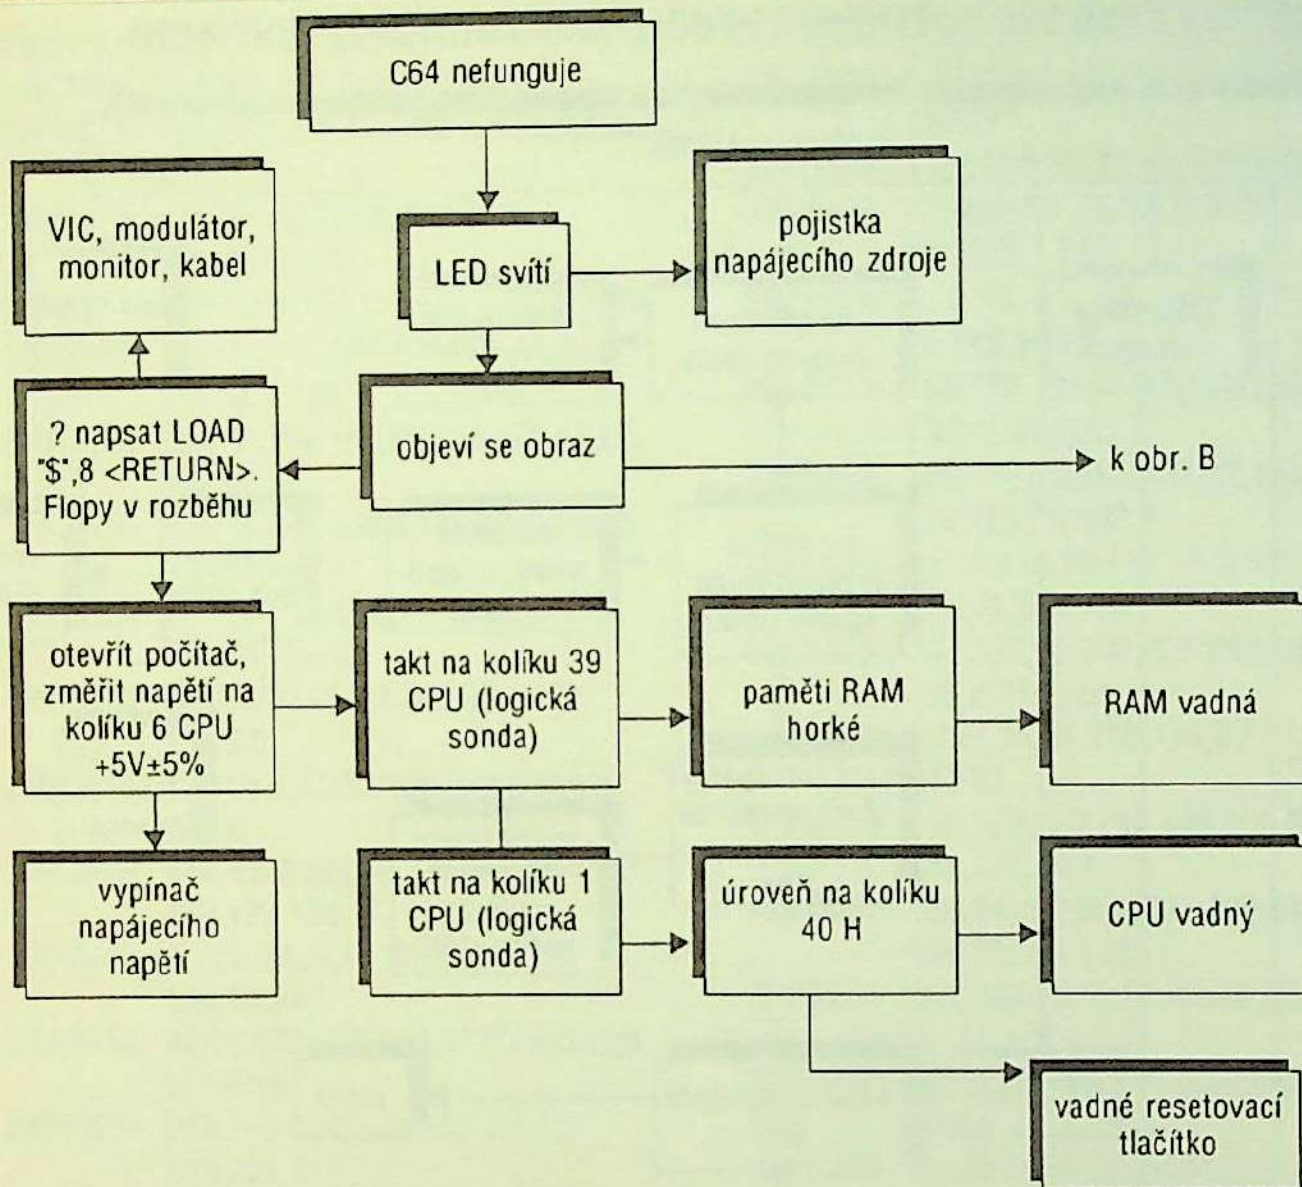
C64 nefunguje

VIC, modulátor, monitor, kabel

LED svítí

pojistka napájecího zdroje

? napsat LOAD "$",8 <RETURN>. Flopy v rozběhu

objeví se obraz

k obr. B

otevřít počítač, změřit napětí na kolíku 6 CPU +5V±5%

takt na kolíku 39 CPU (logická sonda)

paměti RAM horké

RAM vadná

vypínač napájecího napětí

takt na kolíku 1 CPU (logická sonda)

úroveň na kolíku 40 H

CPU vadný

vadné resetovací tlačítko